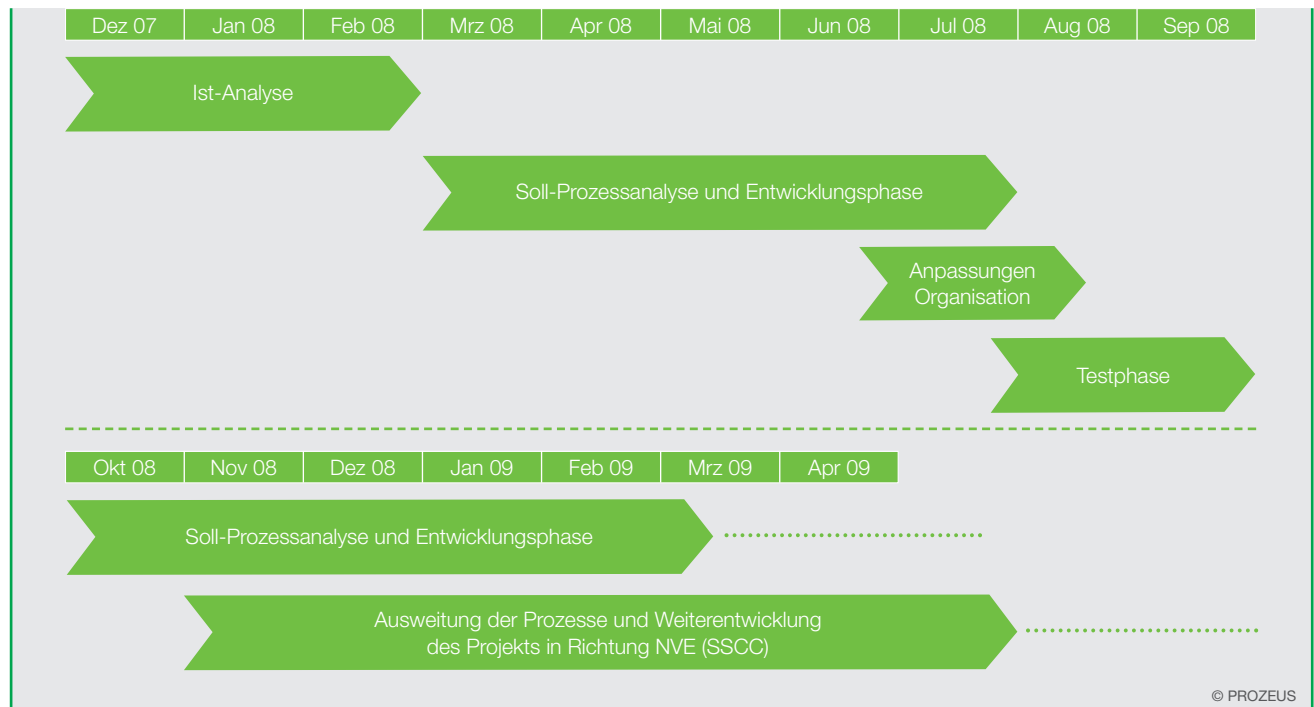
| Dez 07 | Jan 08 | Feb 08 | Mrz 08 | Apr 08 | Mai 08 | Jun 08 | Jul 08 | Aug 08 | Sep 08 |
|---|---|---|---|---|---|---|---|---|---|

Ist-Analyse

Soll-Prozessanalyse und Entwicklungsphase

Anpassungen Organisation

Testphase

| Okt 08 | Nov 08 | Dez 08 | Jan 09 | Feb 09 | Mrz 09 | Apr 09 |
|---|---|---|---|---|---|---|

Soll-Prozessanalyse und Entwicklungsphase

Ausweitung der Prozesse und Weiterentwicklung des Projekts in Richtung NVE (SSCC)

© PROZEUS